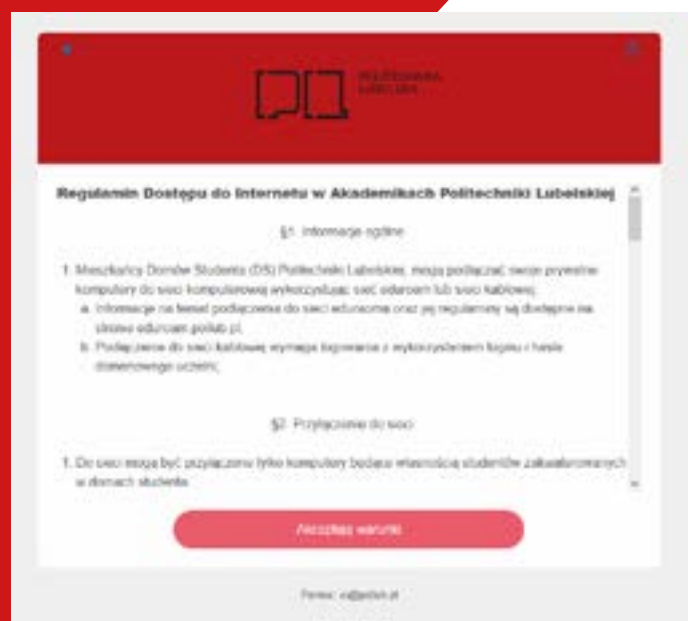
POLITECHNIKA LUBELSKA

Regulamin Dostępu do Internetu w Akademikach Politechniki Lubelskiej

§1. Informacje ogólne

1. Mieszkańcy Domów Studenta (DS) Politechniki Lubelskiej mogą podłączać swoje prywatne komputery do sieci komputerowej wykorzystując sieć eduroam lub sieć kablową.
a. Informacje na temat podłączenia do sieci eduroama oraz jej regulaminy są dostępne na stronie eduroam.pollub.pl.
b. Podłączenie do sieci kablowej wymaga logowania z wykorzystaniem loginu i hasła domenowego uczelni.

§2. Przyłączenie do sieci

1. Do sieci mogą być przyłączone tylko komputery będące własnością studentów zakwaterowanych w domach studenta.

Akceptuj warunki

Pomoc: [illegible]@pollub.pl